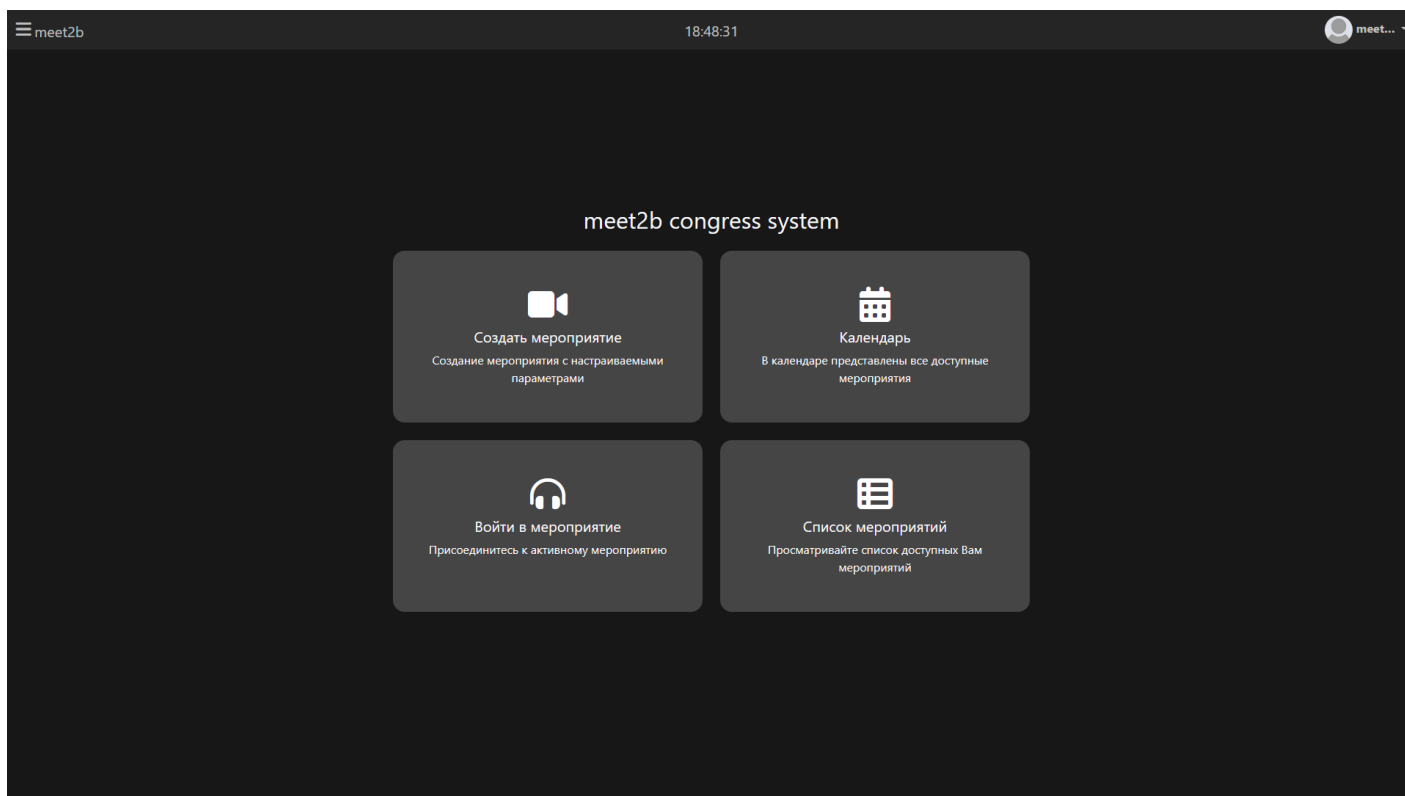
meet2b

18:48:31

meet...

meet2b congress system

Создать мероприятие
Создание мероприятия с настраиваемыми параметрами

Календарь
В календаре представлены все доступные мероприятия

Войти в мероприятие
Присоединитесь к активному мероприятию

Список мероприятий
Просматривайте список доступных Вам мероприятий